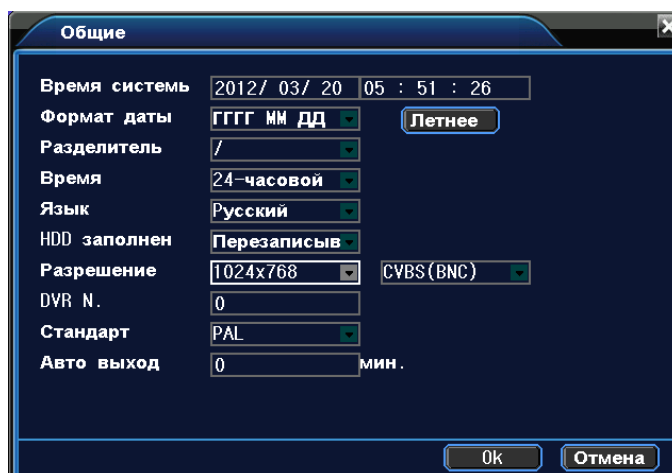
Общие

Время системь 2012/ 03/ 20 05 : 51 : 26
Формат даты ГГГГ ММ ДД Летнее
Разделитель /
Время 24-часовой
Язык Русский
HDD заполнен Перезаписыв
Разрешение 1024x768 CVBS(BNC)
DVR N. 0
Стандарт PAL
Авто выход 0 мин.

Ok Отмена